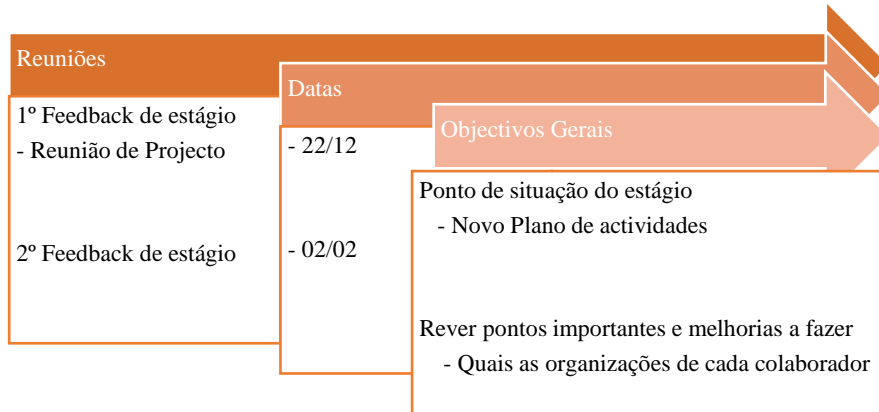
Reuniões

1º Feedback de estágio
- Reunião de Projecto

2º Feedback de estágio

Datas

- 22/12

- 02/02

Objectivos Gerais

Ponto de situação do estágio
- Novo Plano de actividades

Rever pontos importantes e melhorias a fazer
- Quais as organizações de cada colaborador